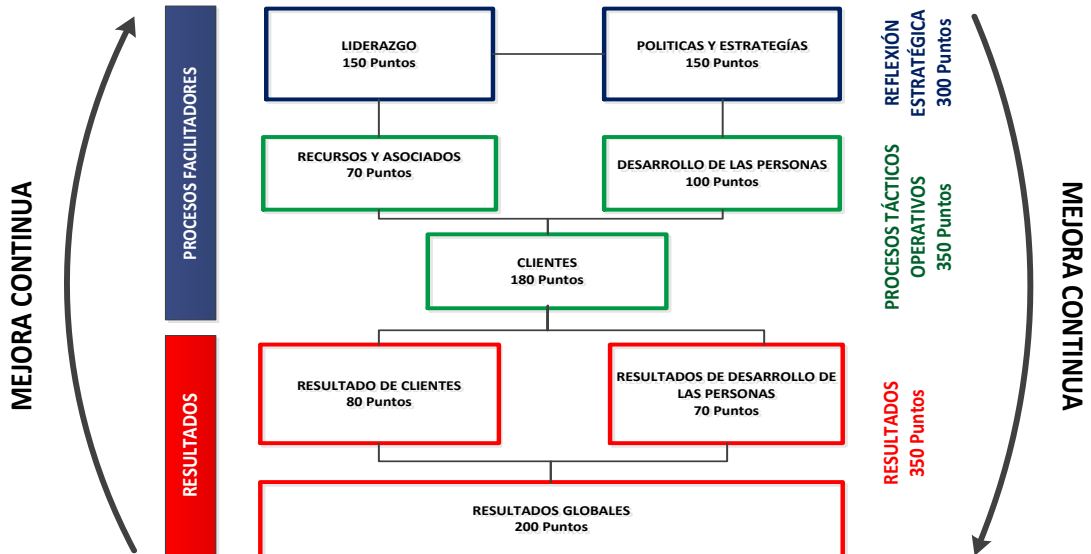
MEJORA CONTINUA

PROCESOS FACILITADORES

RESULTADOS

LIDERAZGO
150 Puntos

POLITICAS Y ESTRATEGÍAS
150 Puntos

REFLEXIÓN ESTRATÉGICA
300 Puntos

RECURSOS Y ASOCIADOS
70 Puntos

DESARROLLO DE LAS PERSONAS
100 Puntos

PROCESOS TÁCTICOS OPERATIVOS
350 Puntos

CLIENTES
180 Puntos

RESULTADO DE CLIENTES
80 Puntos

RESULTADOS DE DESARROLLO DE LAS PERSONAS
70 Puntos

RESULTADOS
350 Puntos

RESULTADOS GLOBALES
200 Puntos

MEJORA CONTINUA